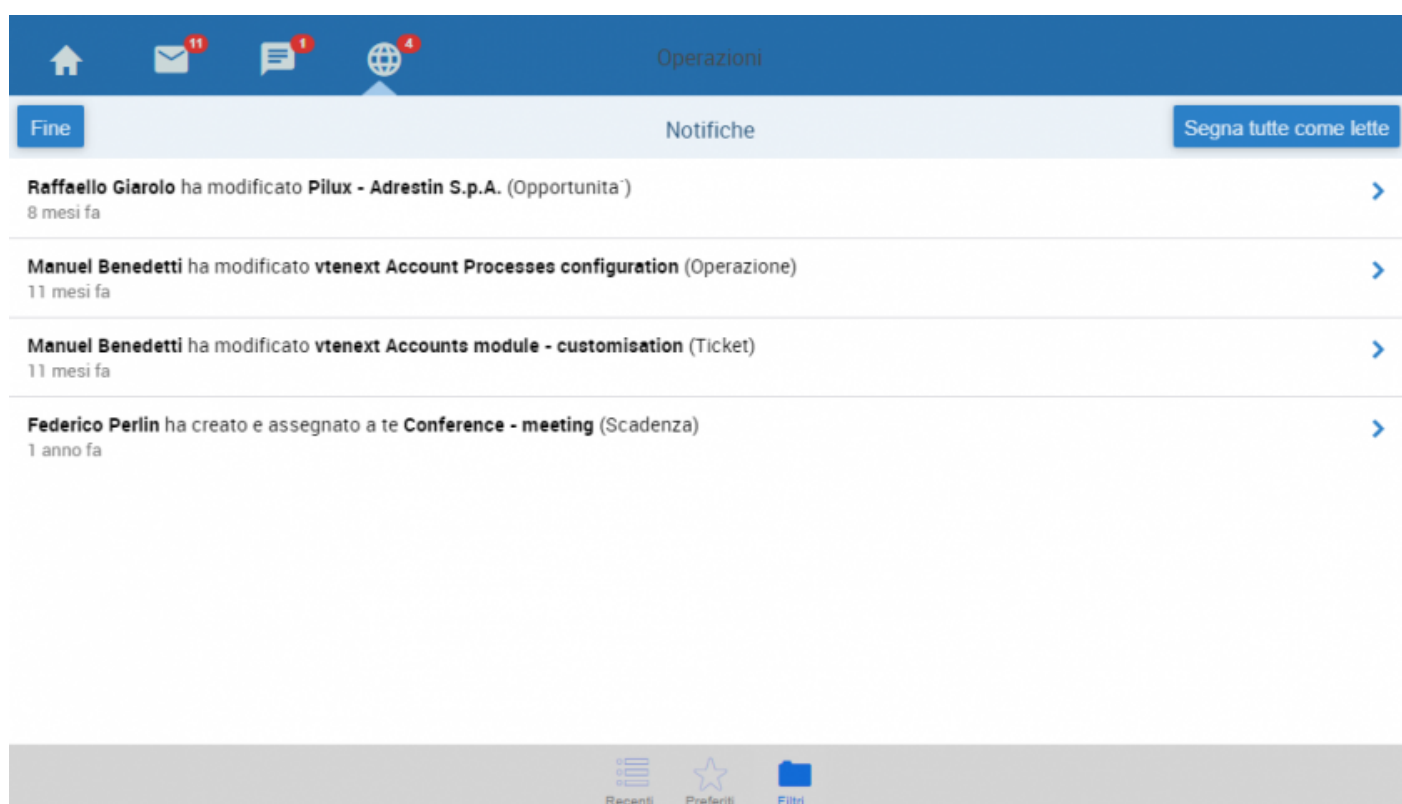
11 1 4 Operazioni

Fine Notifiche Segna tutte come lette

Raffaello Giarolo ha modificato Pilux - Adrestin S.p.A. (Opportunita`)
8 mesi fa

Manuel Benedetti ha modificato vtenext Account Processes configuration (Operazione)
11 mesi fa

Manuel Benedetti ha modificato vtenext Accounts module - customisation (Ticket)
11 mesi fa

Federico Perlin ha creato e assegnato a te Conference - meeting (Scadenza)
1 anno fa

Recenti Preferiti Filtri